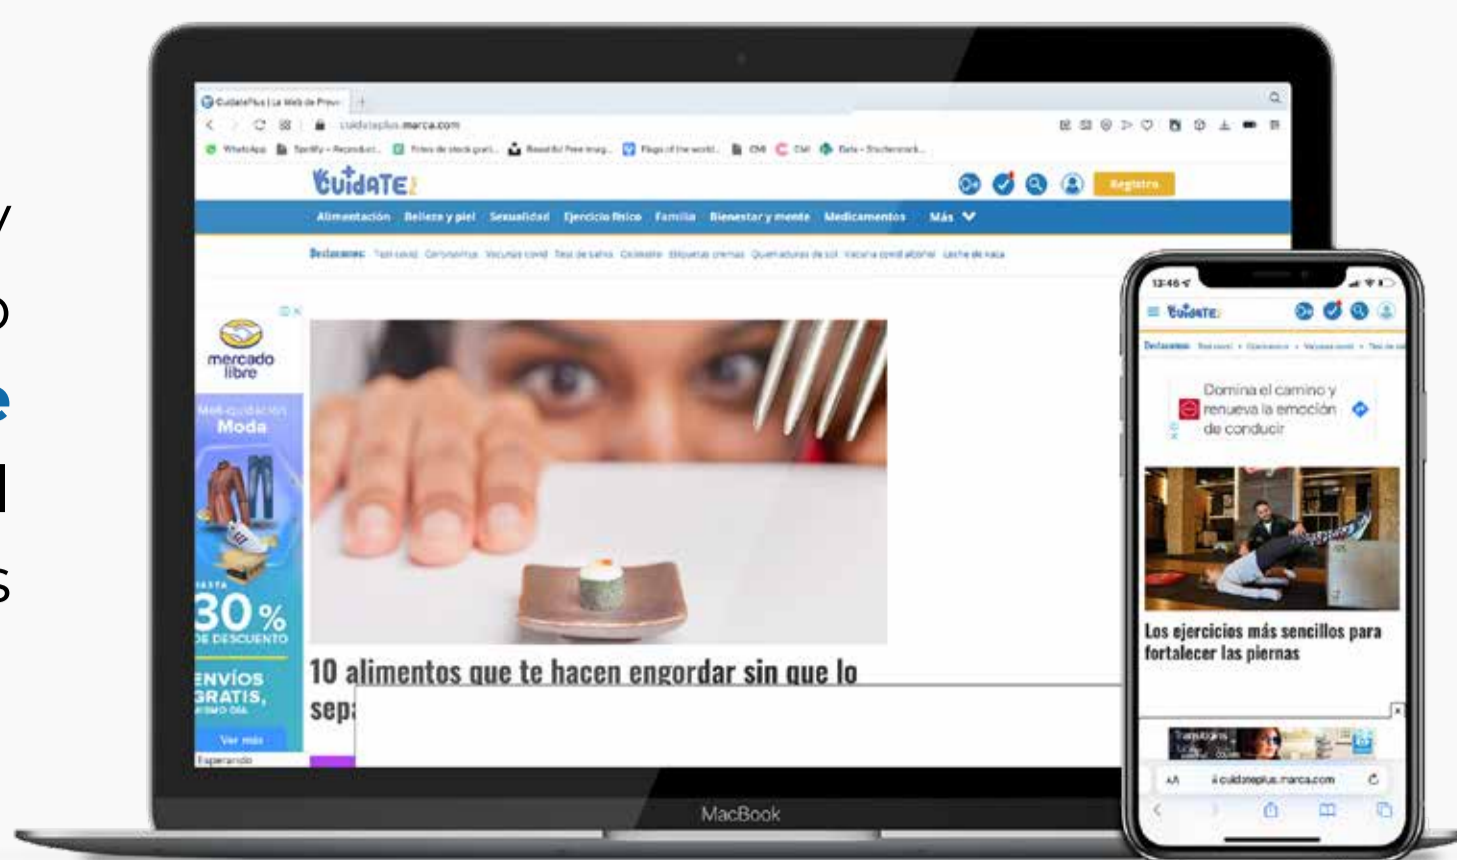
y
o
e
l
s

CuidatePlus | La Web de Preve
cuidateplus.marca.com
WhatsApp Spotify Free stock Flags of the world CM CM Data
CuídaTE+
Registro
Alimentación Belleza y piel Sexualidad Ejercicio físico Familia Bienestar y mente Medicamentos Más
Destacamos:

mercado libre
Moda
HASTA
30%
DE DESCUENTO
ENVÍOS GRATIS,
MISMO DÍA
Ver más
Esperando

10 alimentos que te hacen engordar sin que lo sep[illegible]

MacBook

12:46
CuídaTE+
Destacamos
Domina el camino y renueva la emoción de conducir
Los ejercicios más sencillos para fortalecer las piernas
AA cuidateplus.marca.com